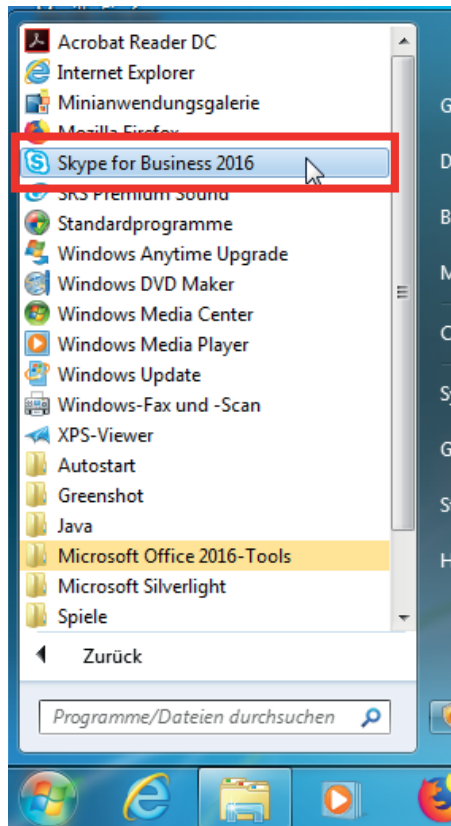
Acrobat Reader DC
Internet Explorer
Minianwendungsgalerie
Mozilla Firefox
Skype for Business 2016
SRS Premium Sound
Standardprogramme
Windows Anytime Upgrade
Windows DVD Maker
Windows Media Center
Windows Media Player
Windows Update
Windows-Fax und -Scan
XPS-Viewer
Autostart
Greenshot
Java
Microsoft Office 2016-Tools
Microsoft Silverlight
Spiele

Zurück

Programme/Dateien durchsuchen

G
D
B
M
C
Sy
G
St
H